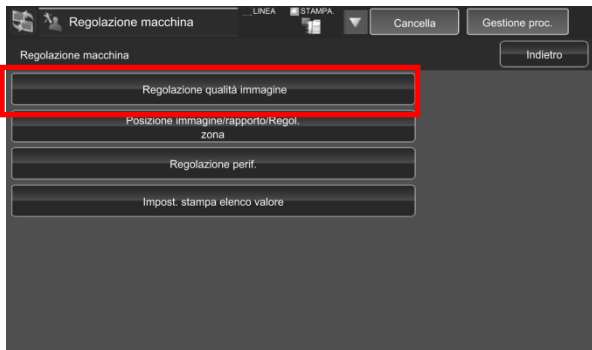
Regolazione macchina

LINEA

STAMPA.

Cancella

Gestione proc.

Regolazione macchina

Indietro

Regolazione qualità immagine

Posizione immagine/rapporto/Regol. zona

Regolazione perif.

Impost. stampa elenco valore